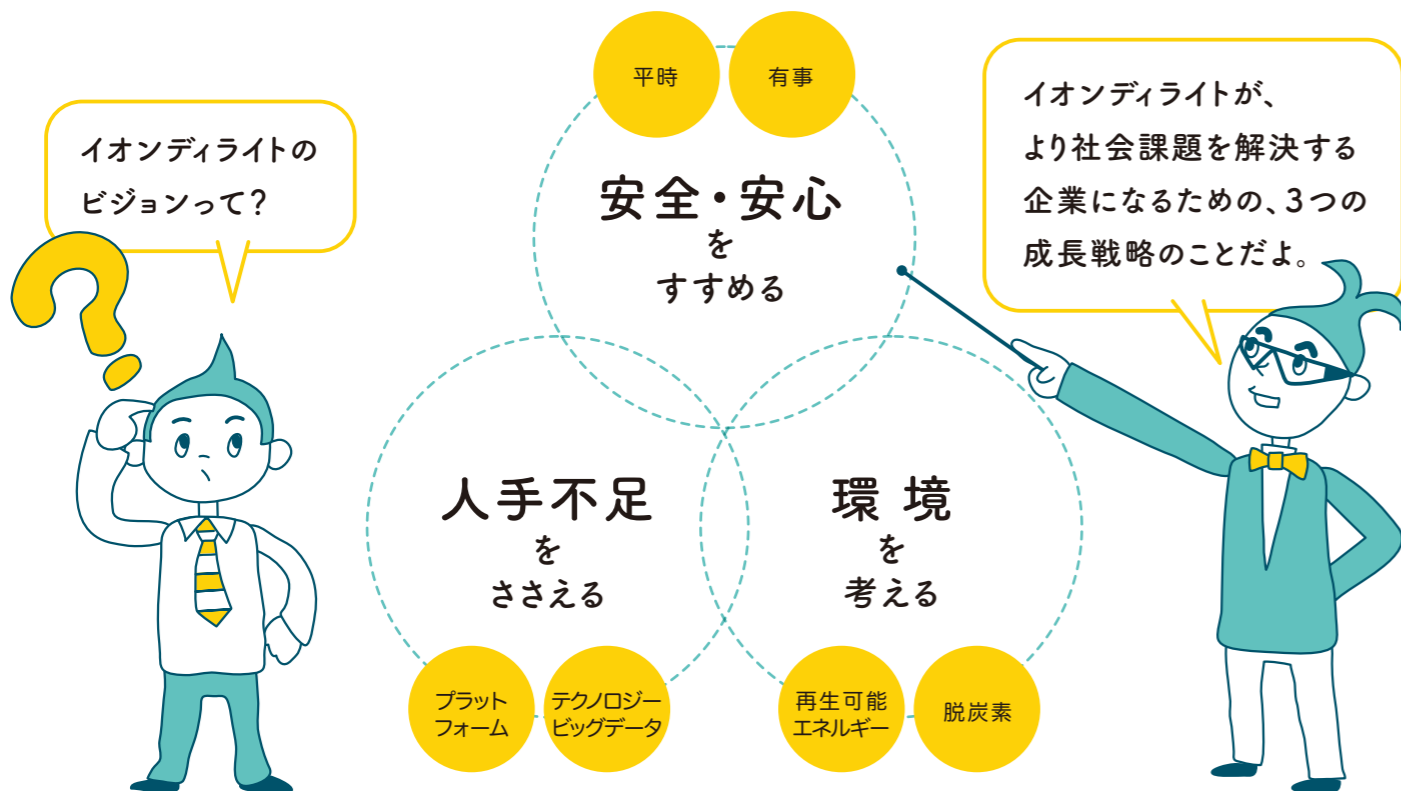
イオンディライトのビジョンって？

平時

有事

安全・安心をすすめる

イオンディライトが、より社会課題を解決する企業になるための、3つの成長戦略のことだよ。

人手不足をささえる

環境を考える

プラットフォーム

テクノロジービッグデータ

再生可能エネルギー

脱炭素